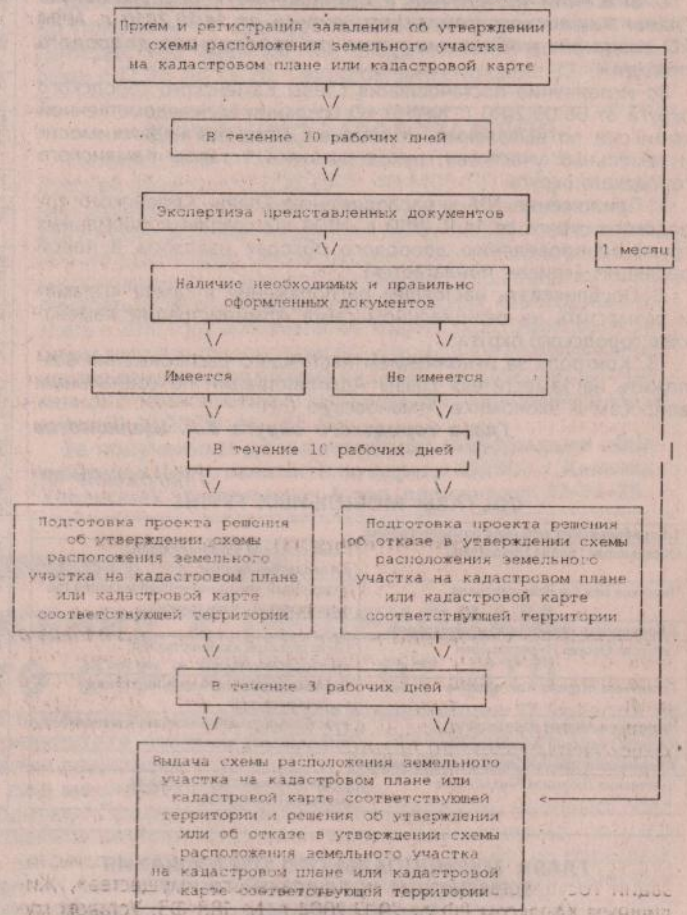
Прием и регистрация заявления об утверждении схемы расположения земельного участка на кадастровом плане или кадастровой карте

В течение 10 рабочих дней

Экспертиза представленных документов

1 месяц

Наличие необходимых и правильно оформленных документов

Имеется

Не имеется

В течение 10 рабочих дней

Подготовка проекта решения об утверждении схемы расположения земельного участка на кадастровом плане или кадастровой карте соответствующей территории

Подготовка проекта решения об отказе в утверждении схемы расположения земельного участка на кадастровом плане или кадастровой карте соответствующей территории

В течение 3 рабочих дней

Выдача схемы расположения земельного участка на кадастровом плане или кадастровой карте соответствующей территории и решения об утверждении или об отказе в утверждении схемы расположения земельного участка на кадастровом плане или кадастровой карте соответствующей территории